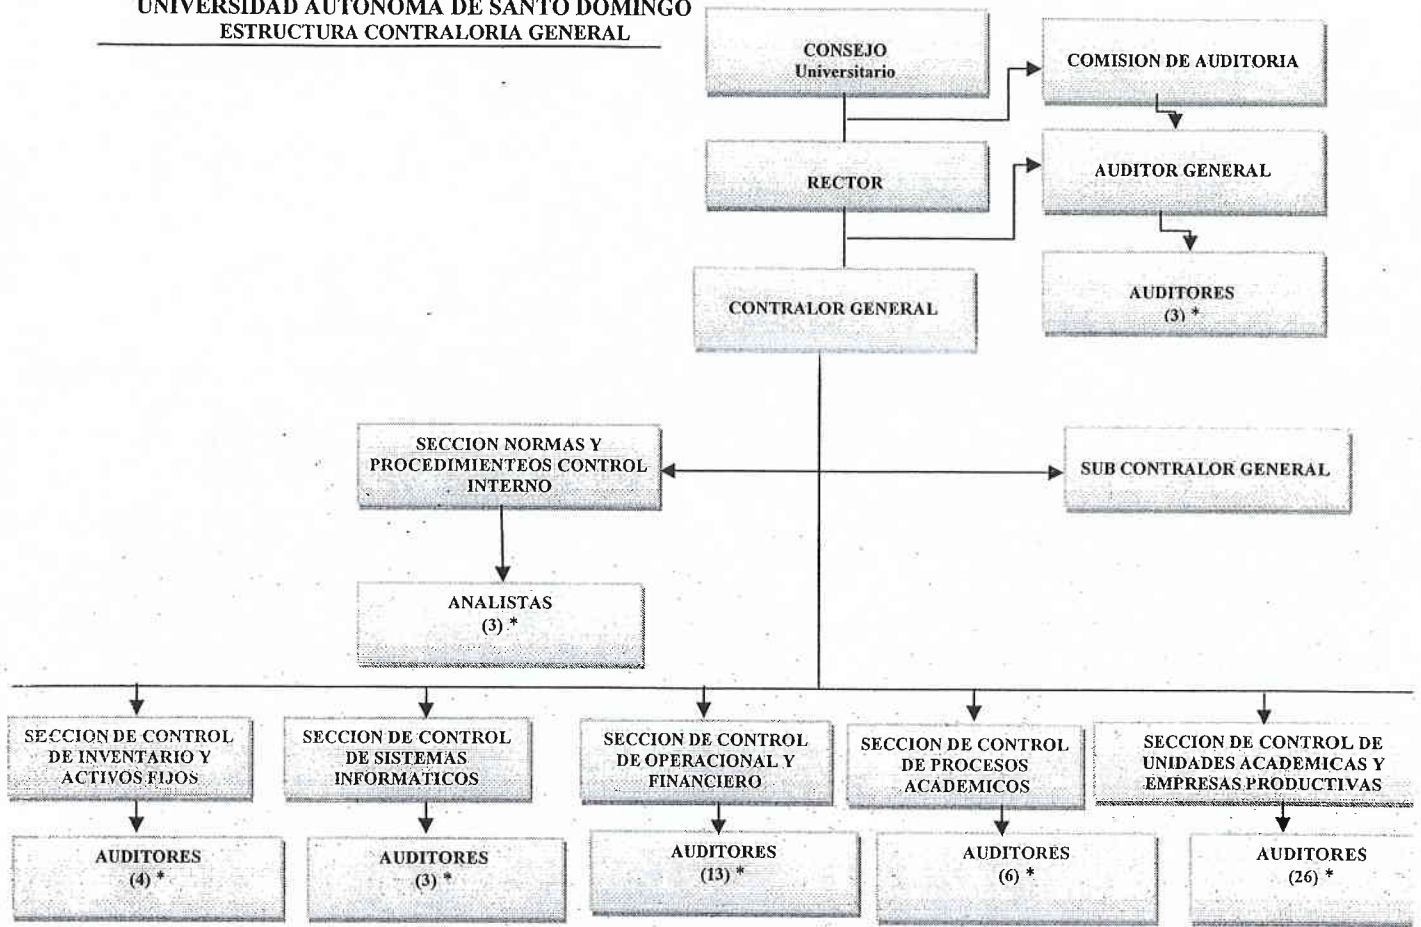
UNIVERSIDAD AUTONOMA DE SANTO DOMINGO
ESTRUCTURA CONTRALORIA GENERAL

CONSEJO
Universitario

COMISION DE AUDITORIA

RECTOR

AUDITOR GENERAL

CONTRALOR GENERAL

AUDITORES
(3) *

SECCION NORMAS Y PROCEDIMIENTEOS CONTROL INTERNO

SUB CONTRALOR GENERAL

ANALISTAS
(3) *

SECCION DE CONTROL DE INVENTARIO Y ACTIVOS FIJOS

SECCION DE CONTROL DE SISTEMAS INFORMATICOS

SECCION DE CONTROL DE OPERACIONAL Y FINANCIERO

SECCION DE CONTROL DE PROCESOS ACADEMICOS

SECCION DE CONTROL DE UNIDADES ACADEMICAS Y EMPRESAS PRODUCTIVAS

AUDITORES
(4) *

AUDITORES
(3) *

AUDITORES
(13) *

AUDITORES
(6) *

AUDITORES
(26) *